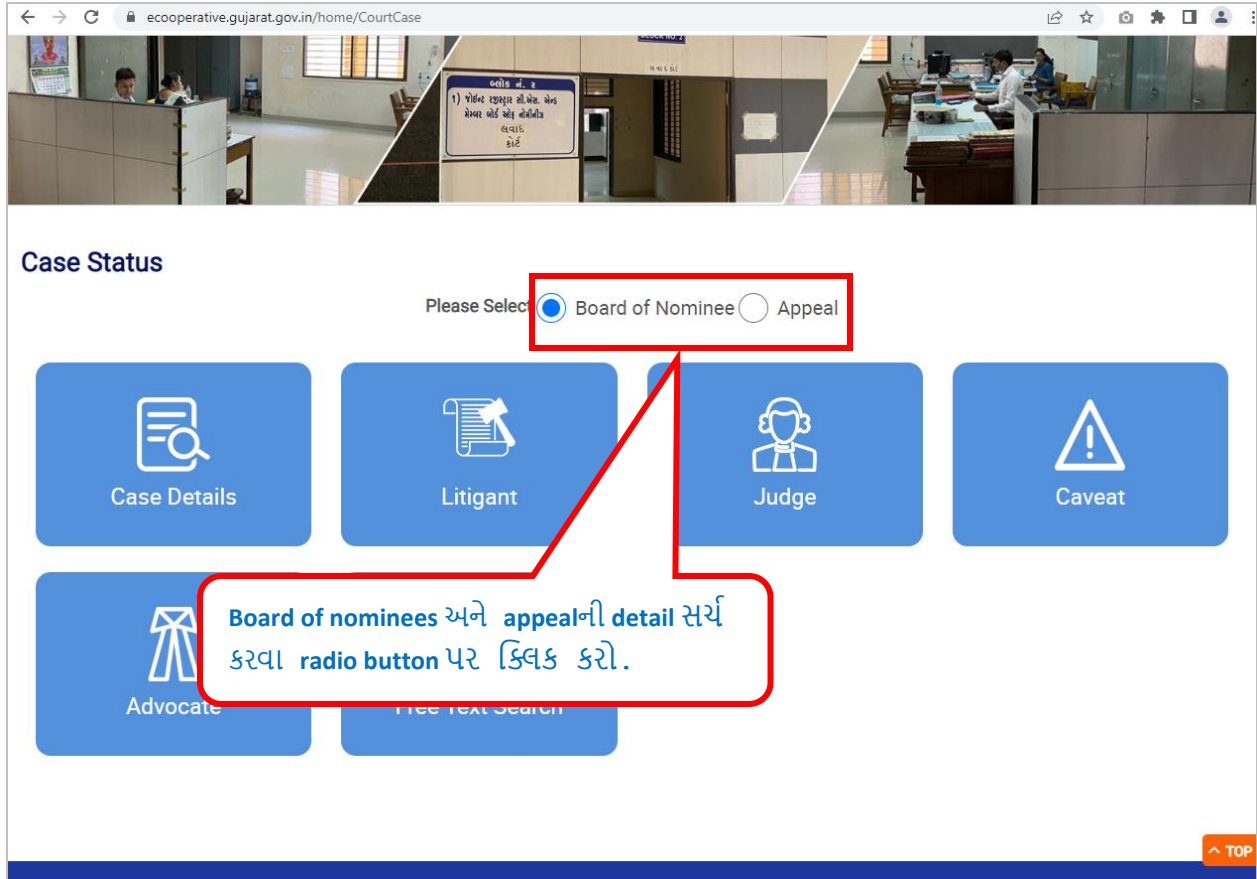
ecooperative.gujarat.gov.in/home/CourtCase

બ્લોક નં. ૨
૧) જોઈન્ટ રજીસ્ટ્રાર સી.એસ. એન્ડ મેમ્બર બોર્ડ ઓફ નોમીનીઝ
લવાદ
કોર્ટ

Case Status

Please Select Board of Nominee Appeal

Case Details

Litigant

Judge

Caveat

Advocate

Free Text Search

Board of nominees અને appealની detail સર્ચ કરવા radio button પર ક્લિક કરો.

TOP